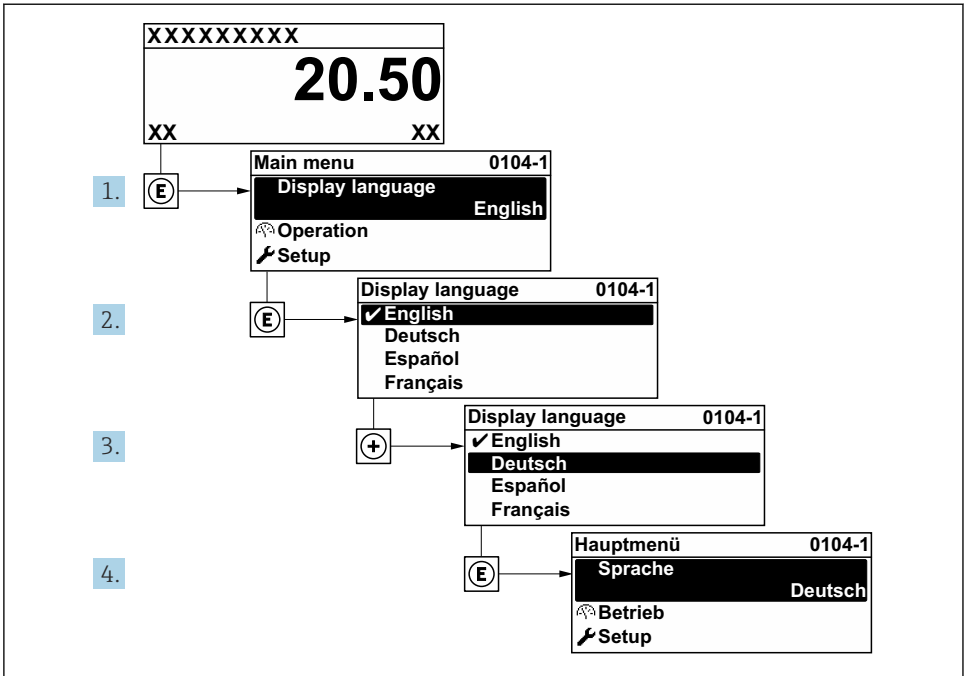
XXXXXXXXX
20.50
XX XX

1.
E
Main menu 0104-1
Display language
English
Operation
Setup

2.
E
Display language 0104-1
✔English
Deutsch
Español
Français

3.
+
Display language 0104-1
✔English
Deutsch
Español
Français

4.
E
Hauptmenü 0104-1
Sprache
Deutsch
Betrieb
Setup